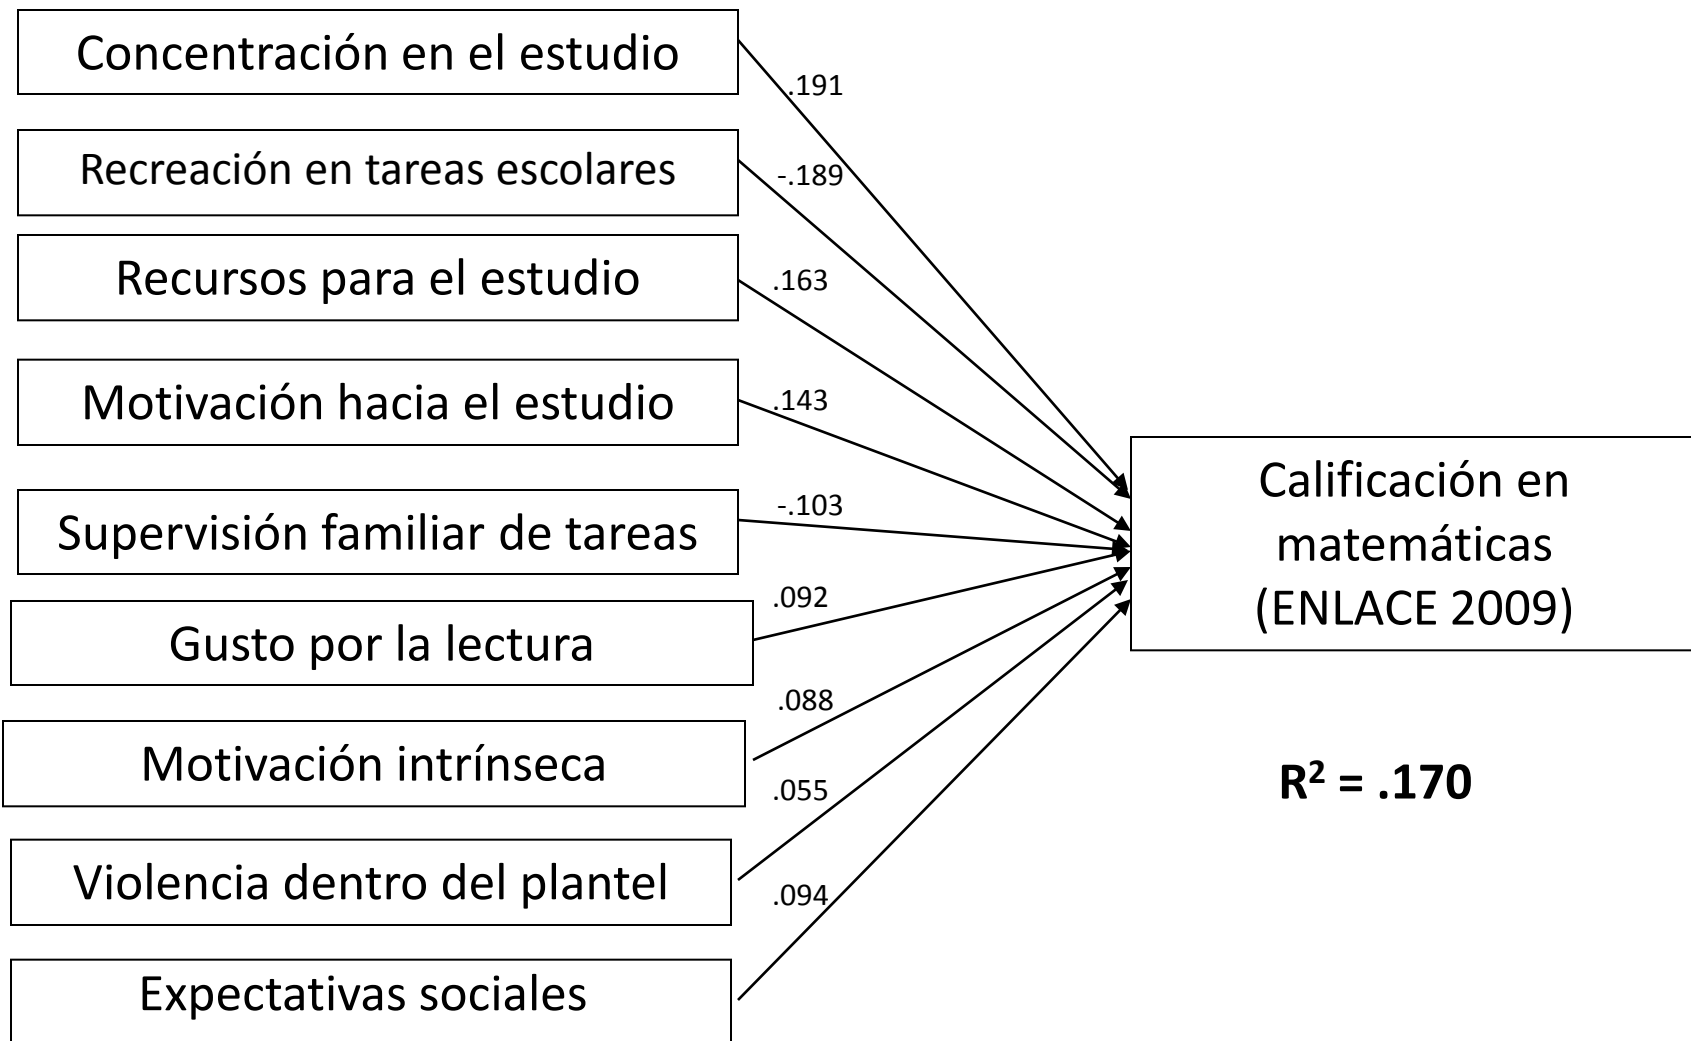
Concentración en el estudio
.191
Recreación en tareas escolares
-.189
Recursos para el estudio
.163
Motivación hacia el estudio
.143
Supervisión familiar de tareas
-.103
Gusto por la lectura
.092
Motivación intrínseca
.088
Violencia dentro del plantel
.055
Expectativas sociales
.094

Calificación en matemáticas (ENLACE 2009)

$R^2 = .170$